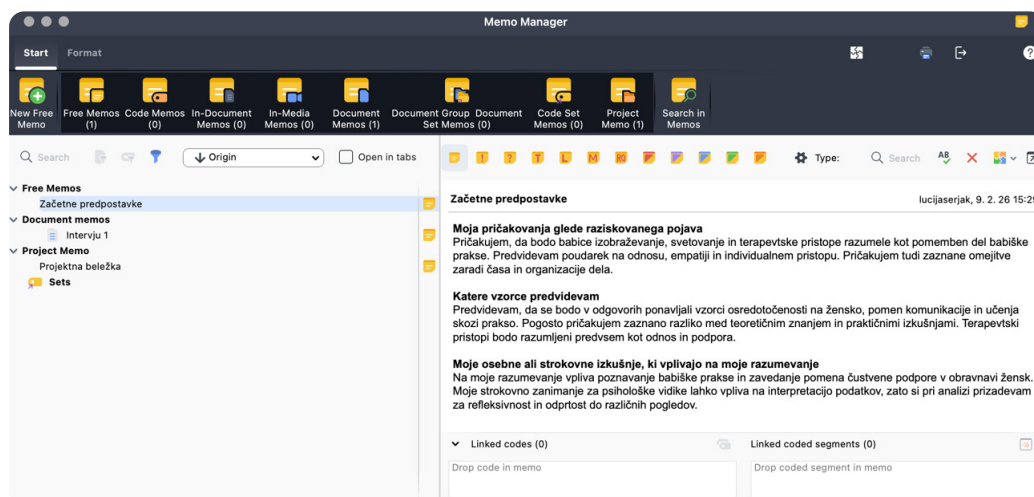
Memo Manager

Start Format

New Free Memo
Free Memos (1)
Code Memos (0)
In-Document Memos (0)
In-Media Memos (0)
Document Memos (1)
Document Group Document Set Memos (0)
Code Set Memos (0)
Project Memo (1)
Search in Memos

Search
Origin
Open in tabs

Free Memos
Začetne predpostavke
Document memos
Intervju 1
Project Memo
Projektna beležka
Sets

Type:
Search

Začetne predpostavke
lucijaserjak, 9. 2. 26 15:2

Moja pričakovanja glede raziskovanega pojava
Pričakujem, da bodo babice izobraževanje, svetovanje in terapevtske pristope razumele kot pomemben del babiške prakse. Predvidevam poudarek na odnosu, empatiji in individualnem pristopu. Pričakujem tudi zaznane omejitve zaradi časa in organizacije dela.

Katere vzorce predvidevam
Predvidevam, da se bodo v odgovorih ponavljali vzorci osredotočenosti na žensko, pomen komunikacije in učenja skozi prakso. Pogosto pričakujem zaznano razliko med teoretičnim znanjem in praktičnimi izkušnjami. Terapevtski pristopi bodo razumljeni predvsem kot odnos in podpora.

Moje osebne ali strokovne izkušnje, ki vplivajo na moje razumevanje
Na moje razumevanje vpliva poznavanje babiške prakse in zavedanje pomena čustvene podpore v obravnavi žensk. Moje strokovno zanimanje za psihološke vidike lahko vpliva na interpretacijo podatkov, zato si pri analizi prizadevam za refleksivnost in odprtost do različnih pogledov.

Linked codes (0)
Linked coded segments (0)
Drop code in memo
Drop coded segment in memo